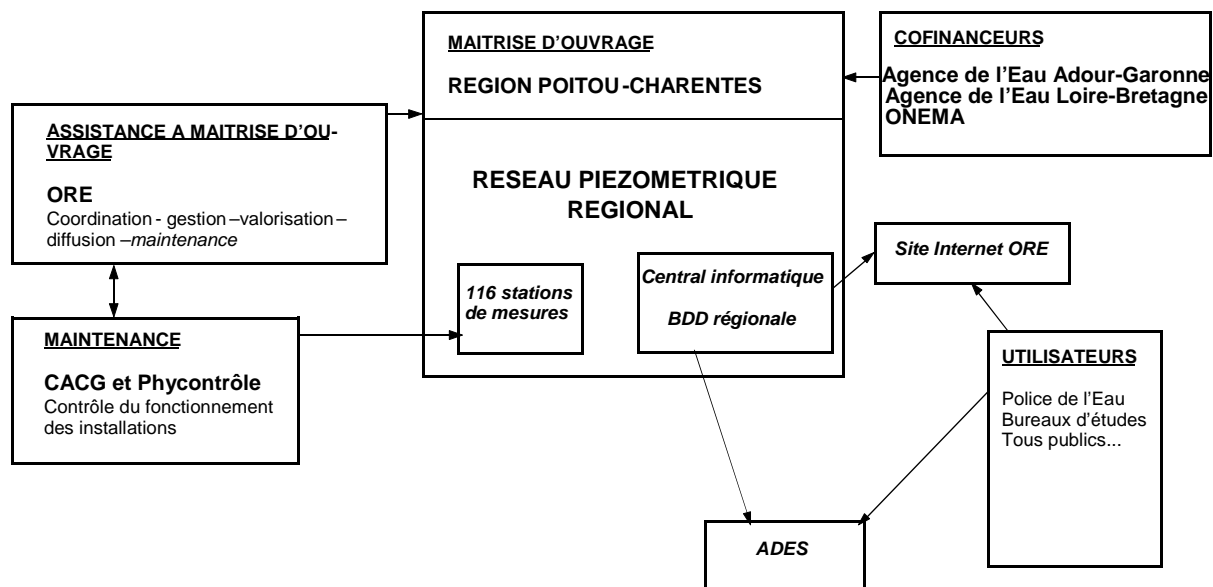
MAITRISE D'OUVRAGE

REGION POITOU-CHARENTES

RESEAU PIEZOMETRIQUE REGIONAL

116 stations de mesures

Central informatique

BDD régionale

COFINANCEURS

Agence de l'Eau Adour-Garonne
Agence de l'Eau Loire-Bretagne
ONEMA

ASSISTANCE A MAITRISE D'OUVRAGE

ORE
Coordination - gestion –valorisation – diffusion –maintenance

MAINTENANCE

CACG et Phycontrôle
Contrôle du fonctionnement des installations

Site Internet ORE

UTILISATEURS

Police de l'Eau
Bureaux d'études
Tous publics...

ADES